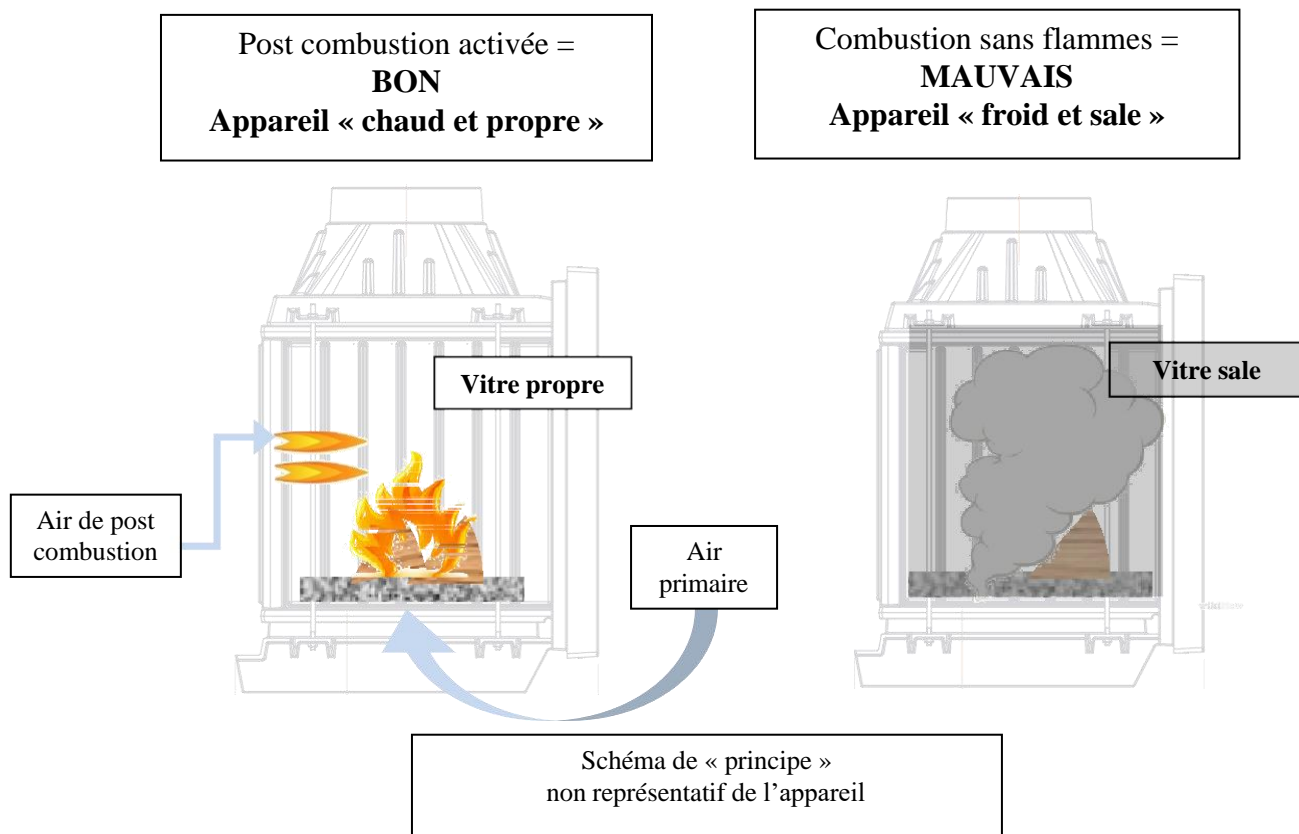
Post combustion activée =
**BON**
**Appareil « chaud et propre »**

Combustion sans flammes =
**MAUVAIS**
**Appareil « froid et sale »**

**Vitre propre**

**Vitre sale**

Air de post combustion

Air primaire

Schéma de « principe »
non représentatif de l'appareil